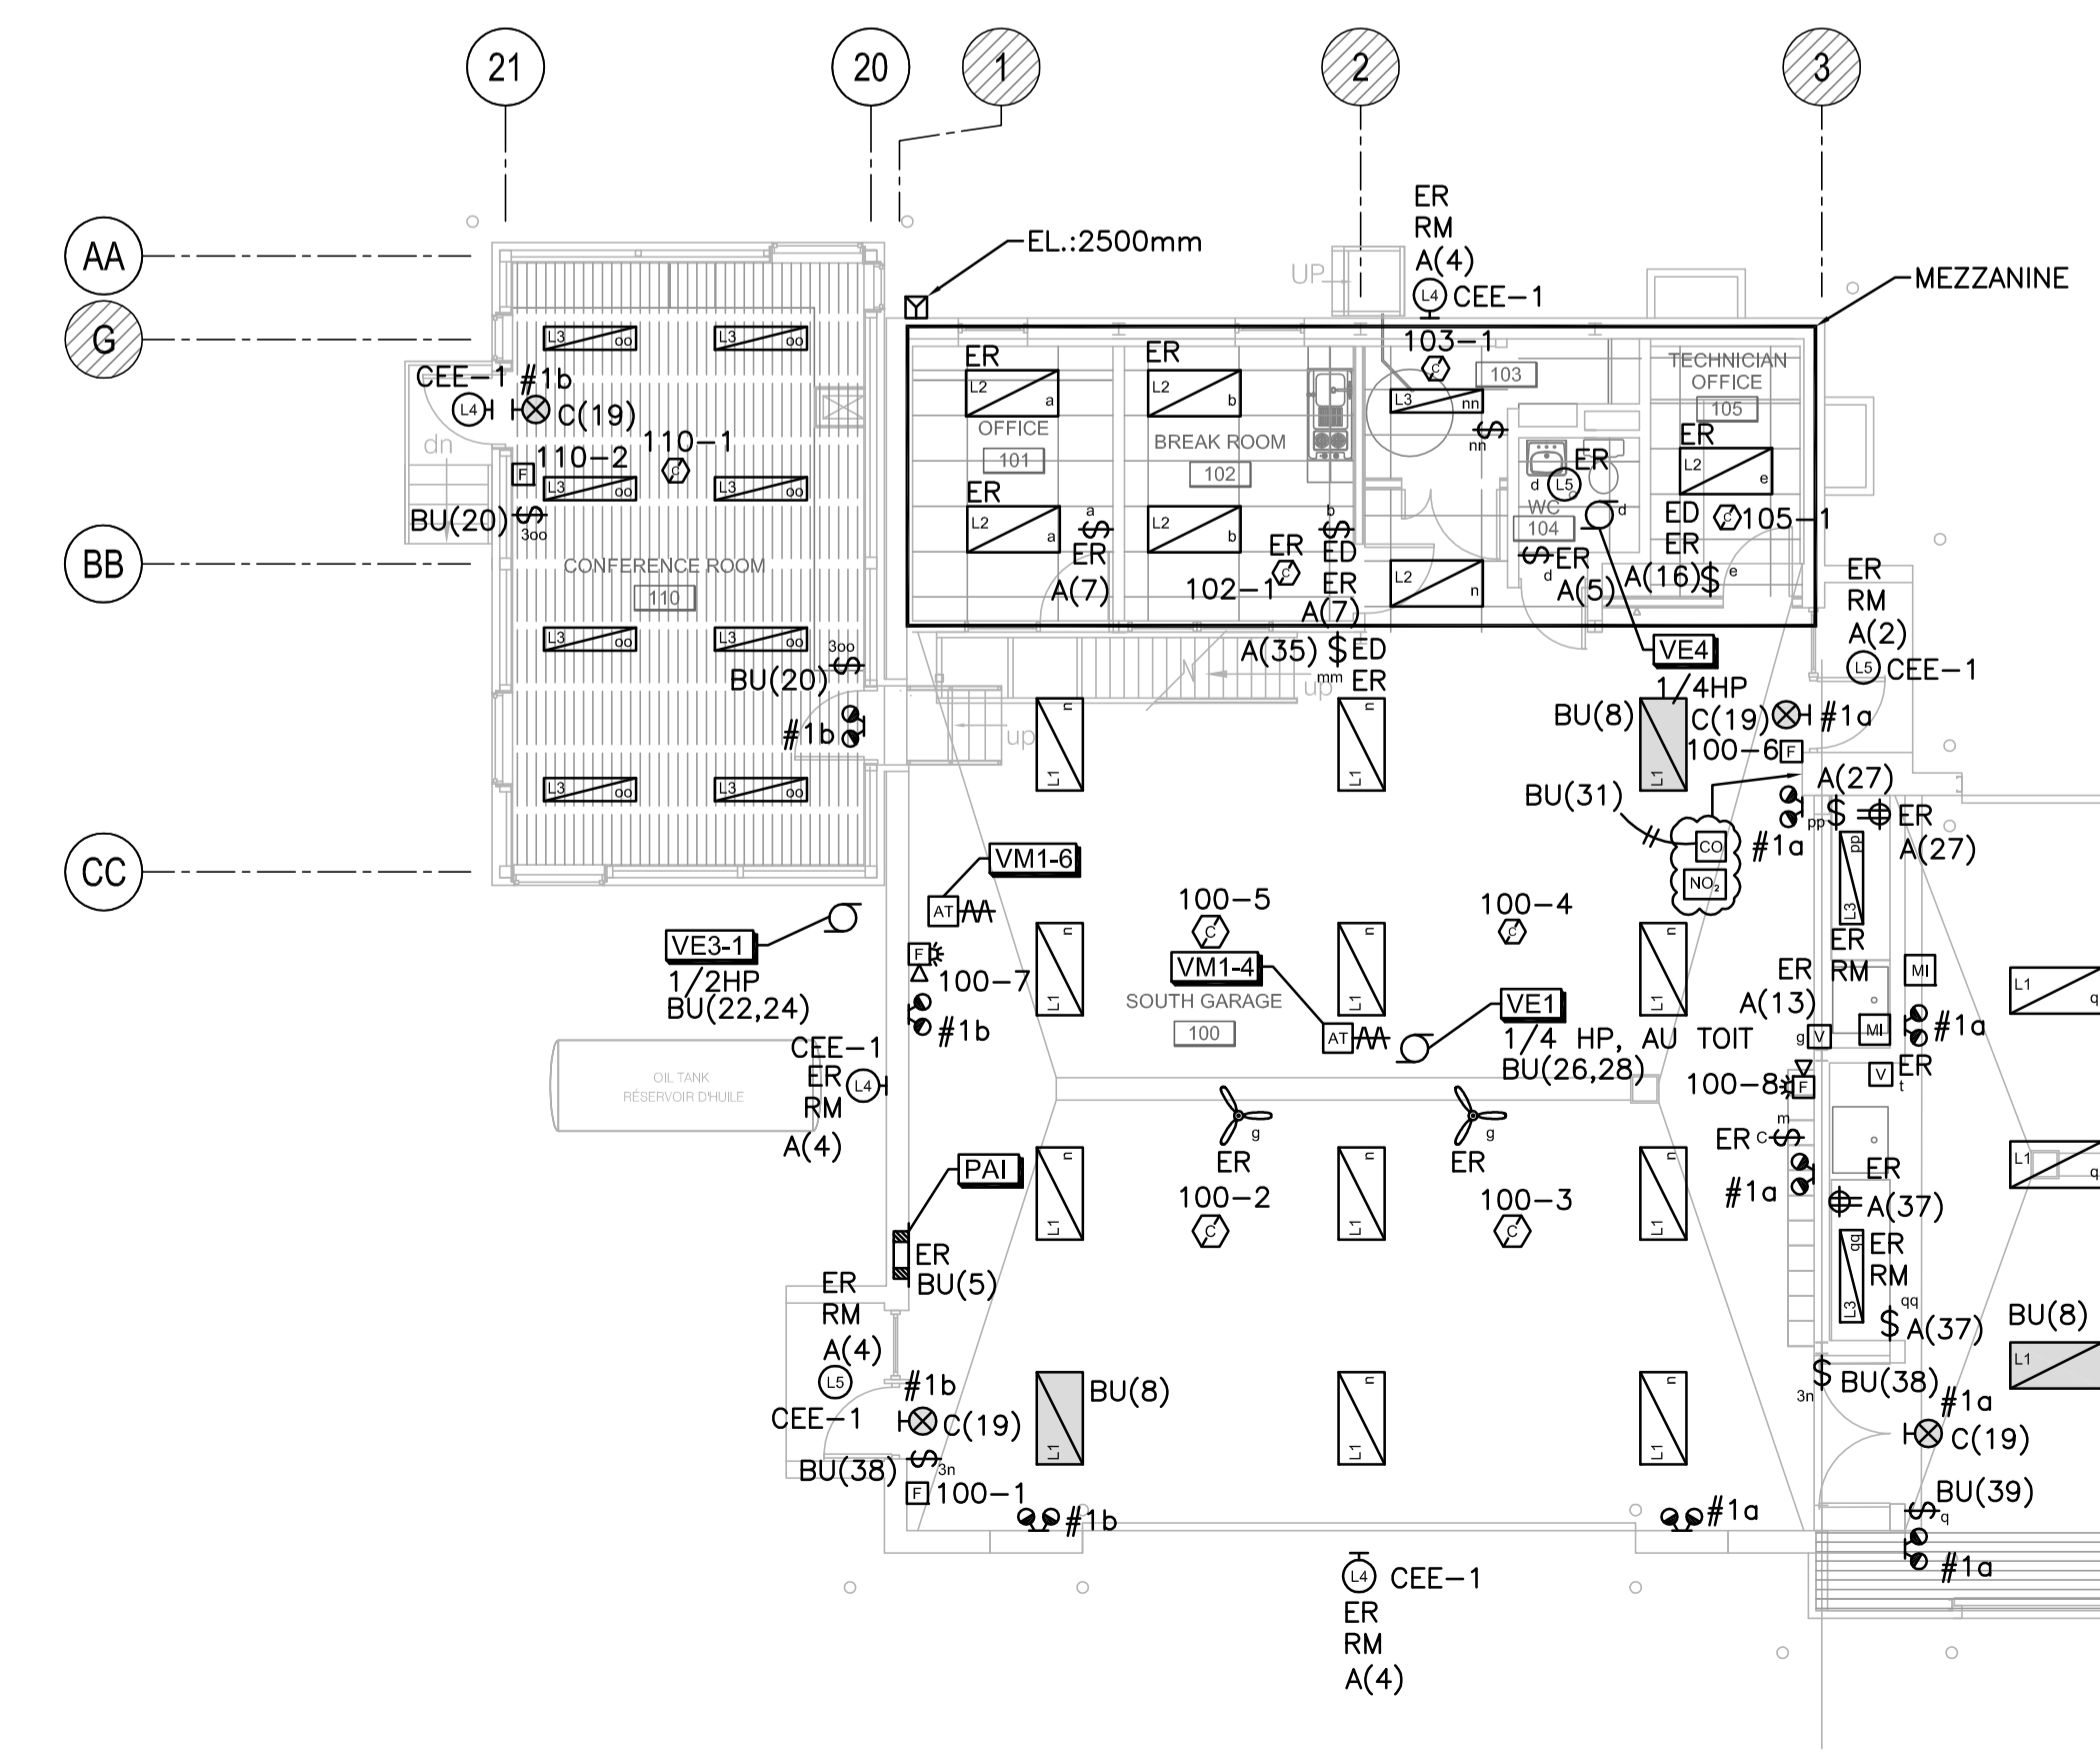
21
20
1
2
3
AA
G
BB
CC
EL.:2500mm
ER
RM
A(4)
L4 CEE−1
MEZZANINE
UP
103−1
103
TECHNICIAN OFFICE
105
ER
L2 a
OFFICE
101
ER
L2 b
BREAK ROOM
102
L3 nn
nn
ER
L2 e
ER
L5
d
WC
104
ED 105−1
ER
ER
L2 a
ER
L2 b
a
ER
A(7)
102−1
ER
b
ED
ER
A(7)
L2 n
ER
d
A(5)
A(16) e
ER
RM
A(2)
L5 CEE−1
A(35) ED
mm
ER
up
VE4
1/4HP
BU(8)
C(19) #1a
100−6 F
A(27)
BU(31)
pp
ER
A(27)
CO
NO₂
#1a
CEE−1 #1b
L4 C(19)
110−1
110−2
F
dn
L3 oo
L3 oo
L3 oo
L3 oo
BU(20)
3oo
CONFERENCE ROOM
110
L3 oo
L3 oo
3oo
BU(20)
#1b
L3 oo
L3 oo
up
L1 n
L1 n
L1
VM1-6
AT
VE3-1
1/2HP
BU(22,24)
F
100−7
#1b
100−5
VM1-4
SOUTH GARAGE
100
AT
L1 n
100−4
VE1
1/4 HP, AU TOIT
BU(26,28)
L1 n
L1 n
ER
RM
ER
A(13)
MI
g V
MI
#1a
V
t
ER
100−8
F
L1 q
L3 pp
OIL TANK
RÉSERVOIR D'HUILE
CEE−1
ER
RM
A(4)
L4
g
ER
100−2
g
ER
100−3
m
ER c
#1a
ER
A(37)
PAI
L1 n
L1 n
L1 n
ER
BU(5)
ER
RM
A(4)
L5
CEE−1
#1b
C(19)
3n
BU(38)
F 100−1
#1b
L1
BU(8)
L1 n
L1 n
qq
ER
RM
qq
A(37)
L3
BU(8)
L1
L1 q
3n
BU(38)
#1a
C(19)
BU(39)
q
#1a
#1a
L4 CEE−1
ER
RM
A(4)